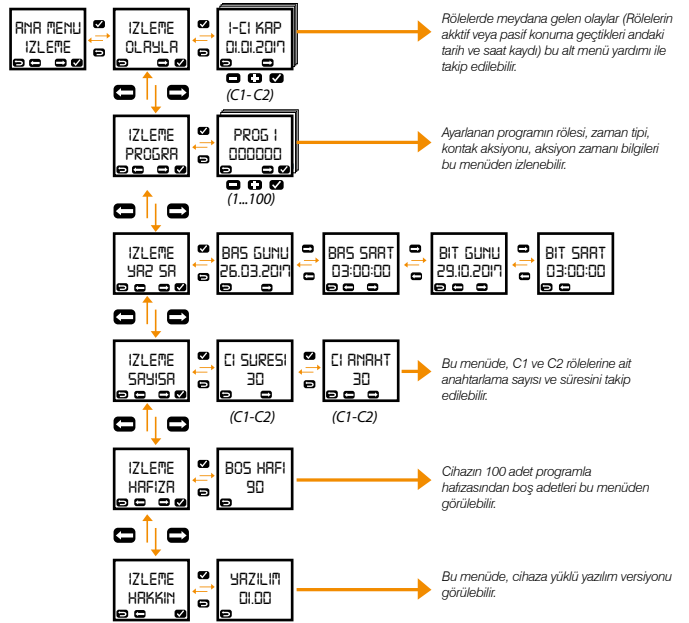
ANA MENU
IZLEME

IZLEME
OLAYLA

1-C1 KAP
01.01.2017

(C1-C2)

Rölelerde meydana gelen olaylar (Rölelerin akktif veya pasif konuma geçtikleri andaki tarih ve saat kaydı) bu alt menü yardımı ile takip edilebilir.

IZLEME
PROGRA

PROG 1
000000

(1...100)

Ayarlanan programın rölesi, zaman tipi, kontak aksiyonu, aksiyon zamanı bilgileri bu menüden izlenebilir.

IZLEME
YAZ SA

BAS GUNU
26.03.2017

BAS SAAT
03:00:00

BIT GUNU
29.10.2017

BIT SAAT
03:00:00

IZLEME
SAYISA

C1 SURESI
30

(C1-C2)

C1 ANAHT
30

(C1-C2)

Bu menüde, C1 ve C2 rölelerine ait anahtarlama sayısı ve süresini takip edilebilir.

IZLEME
HAFIZA

BOS HAFI
90

Cihazın 100 adet programla hafızasından boş adetleri bu menüden görülebilir.

IZLEME
HAKKIN

YAZILIM
01.00

Bu menüde, cihaza yüklü yazılım versiyonu görülebilir.